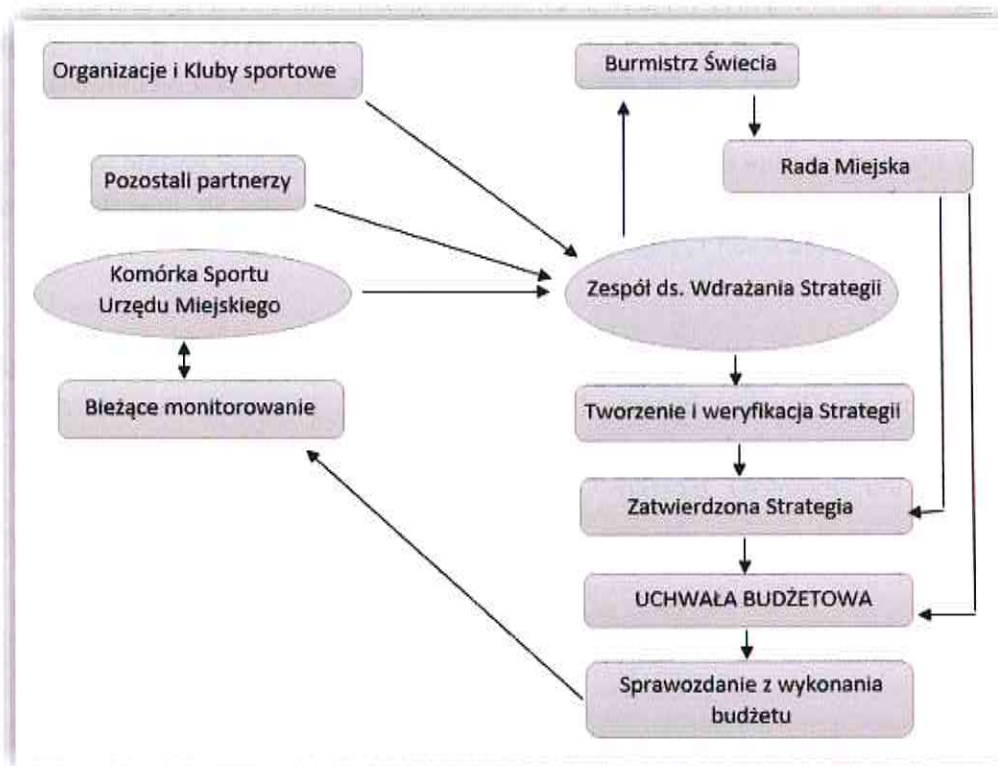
Organizacje i Kluby sportowe

Pozostali partnerzy

Komórka Sportu Urzędu Miejskiego

Bieżące monitorowanie

Burmistrz Świecia

Rada Miejska

Zespół ds. Wdrażania Strategii

Tworzenie i weryfikacja Strategii

Zatwierdzona Strategia

UCHWAŁA BUDŻETOWA

Sprawozdanie z wykonania budżetu